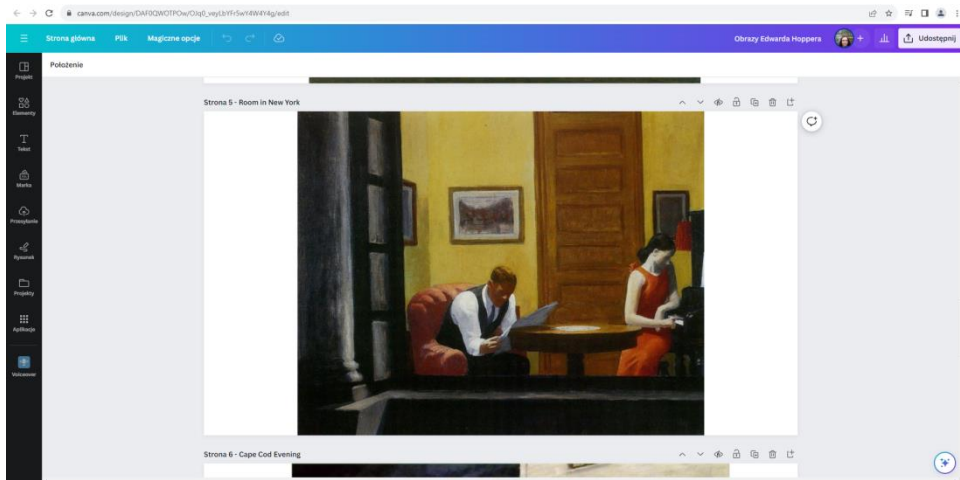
canva.com/design/DAF0QWOTPOw/OJq0_vayLbYFr5wY4W4Y4g/edit

Strona główna Plik Magiczne opcje

Obrazy Edwarda Hoppers Udostępnij

Projekt
Elementy
Tekst
Marka
Przesyłanie
Rysowanie
Projekty
Aplikacje
Voiceover

Położenie

Strona 5 - Room in New York

Strona 6 - Cape Cod Evening